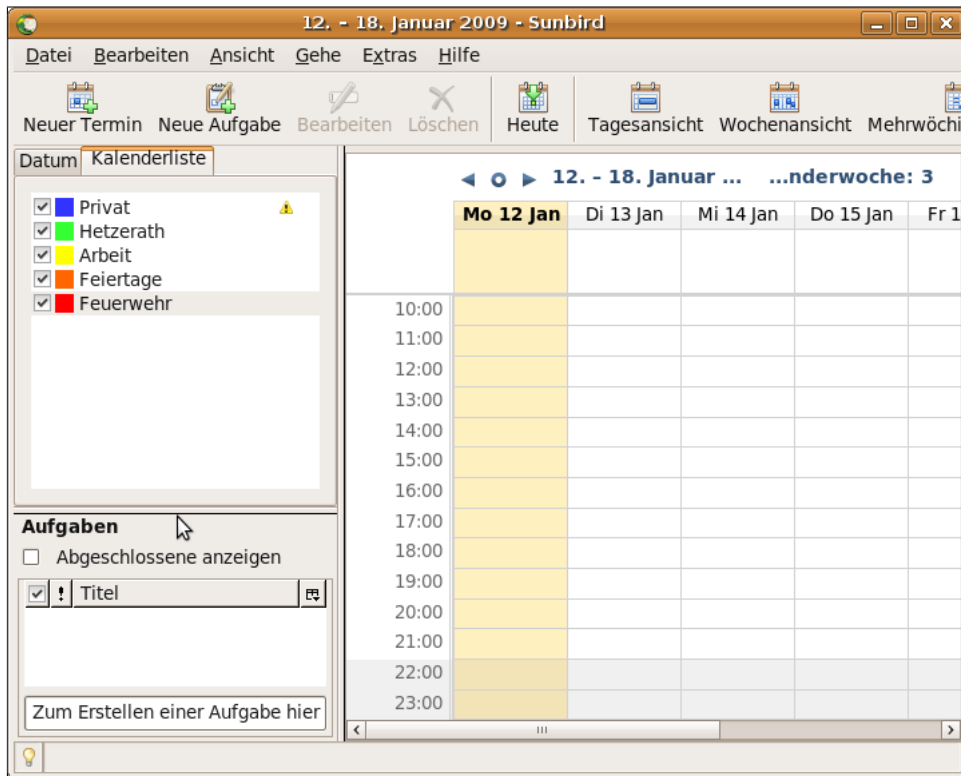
12. - 18. Januar 2009 - Sunbird

Datei Bearbeiten Ansicht Gehe Extras Hilfe

Neuer Termin Neue Aufgabe Bearbeiten Löschen Heute Tagesansicht Wochenansicht Mehrwöchi

Datum Kalenderliste

Privat
Hetzerath
Arbeit
Feiertage
Feuerwehr

12. - 18. Januar ... ...nderwoche: 3

| | Mo 12 Jan | Di 13 Jan | Mi 14 Jan | Do 15 Jan | Fr 1 |
|---|---|---|---|---|---|
| 10:00 | | | | | |
| 11:00 | | | | | |
| 12:00 | | | | | |
| 13:00 | | | | | |
| 14:00 | | | | | |
| 15:00 | | | | | |
| 16:00 | | | | | |
| 17:00 | | | | | |
| 18:00 | | | | | |
| 19:00 | | | | | |
| 20:00 | | | | | |
| 21:00 | | | | | |
| 22:00 | | | | | |
| 23:00 | | | | | |

Aufgaben

Abgeschlossene anzeigen

! Titel

Zum Erstellen einer Aufgabe hier